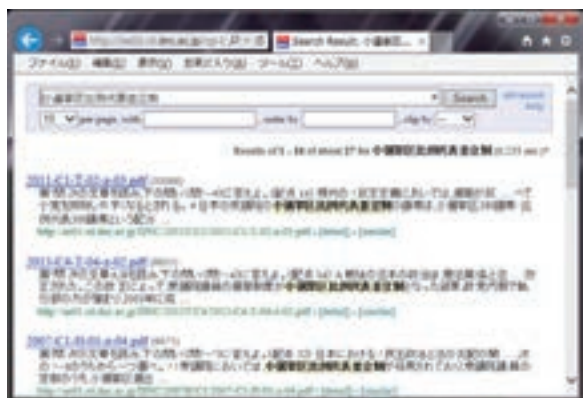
http://ext01.nii.ac.jp/...  Search Result: 小選挙区...

ファイル(F) 編集(E) 表示(V) お気に入り(A) ツール(T) ヘルプ(H)

小選挙区比例代表並立制

Search

10 per page, with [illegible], order by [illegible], clip by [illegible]

Results of 1 - 10 of about 27 for 小選挙区比例代表並立制

2011-C1-T-01-a-03.pdf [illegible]
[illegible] 小選挙区比例代表並立制 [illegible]
http://ext01.nii.ac.jp/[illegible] - [detail] - [similar]

2011-C1-T-04-a-02.pdf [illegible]
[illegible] 小選挙区比例代表並立制 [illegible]
http://ext01.nii.ac.jp/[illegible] - [detail] - [similar]

2007-C1-H-01-a-04.pdf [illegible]
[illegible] 小選挙区比例代表並立制 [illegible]
http://ext01.nii.ac.jp/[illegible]